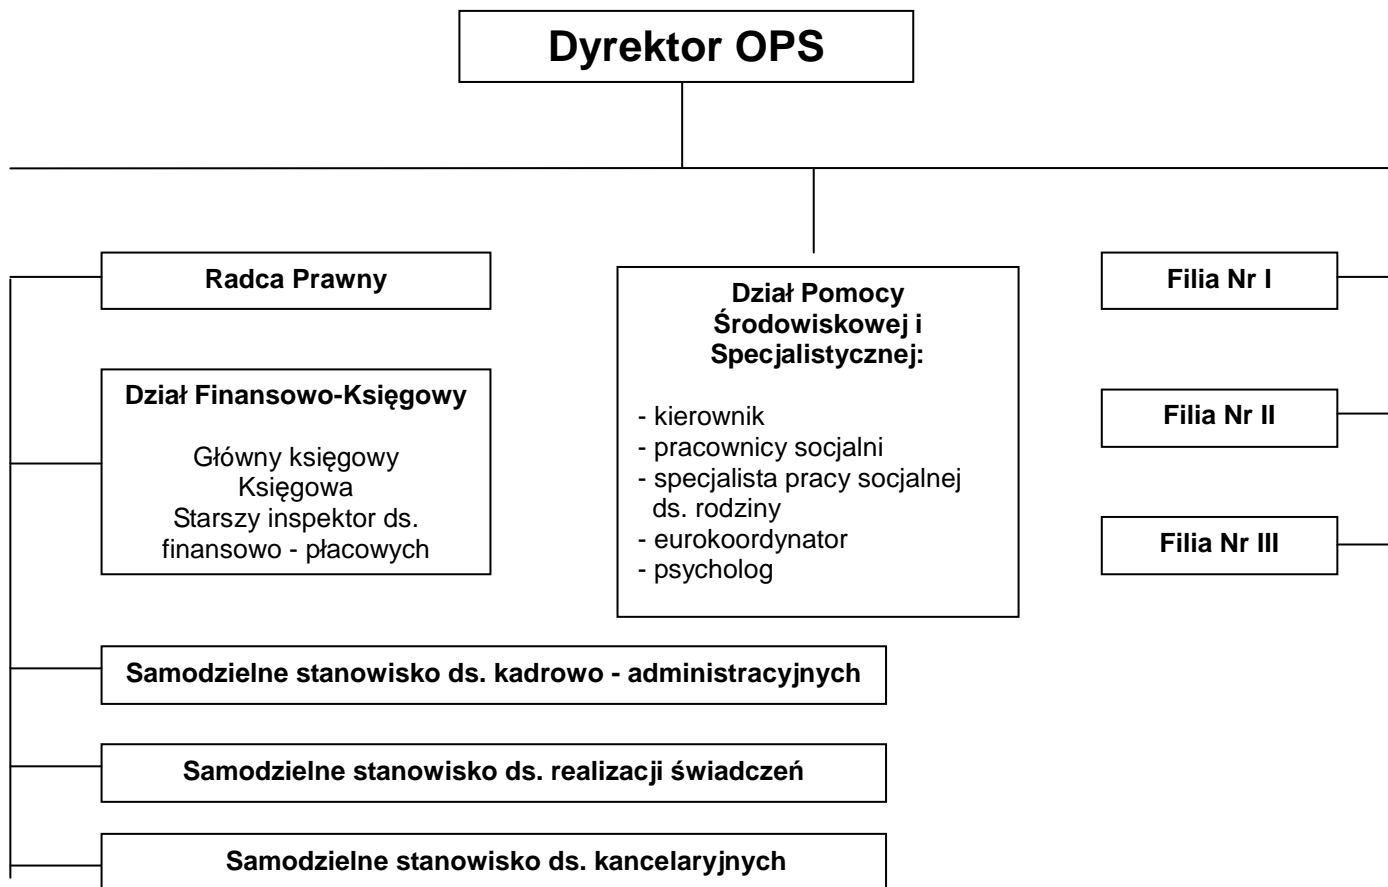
Dyrektor OPS

Radca Prawny

Dział Pomocy Środowiskowej i Specjalistycznej:

- kierownik
- pracownicy socjalni
- specjalista pracy socjalnej ds. rodziny
- eurokoordynator
- psycholog

Filia Nr I

Dział Finansowo-Księgowy

Główny księgowy
Księgowa
Starszy inspektor ds. finansowo - płacowych

Filia Nr II

Filia Nr III

Samodzielne stanowisko ds. kadrowo - administracyjnych

Samodzielne stanowisko ds. realizacji świadczeń

Samodzielne stanowisko ds. kancelaryjnych